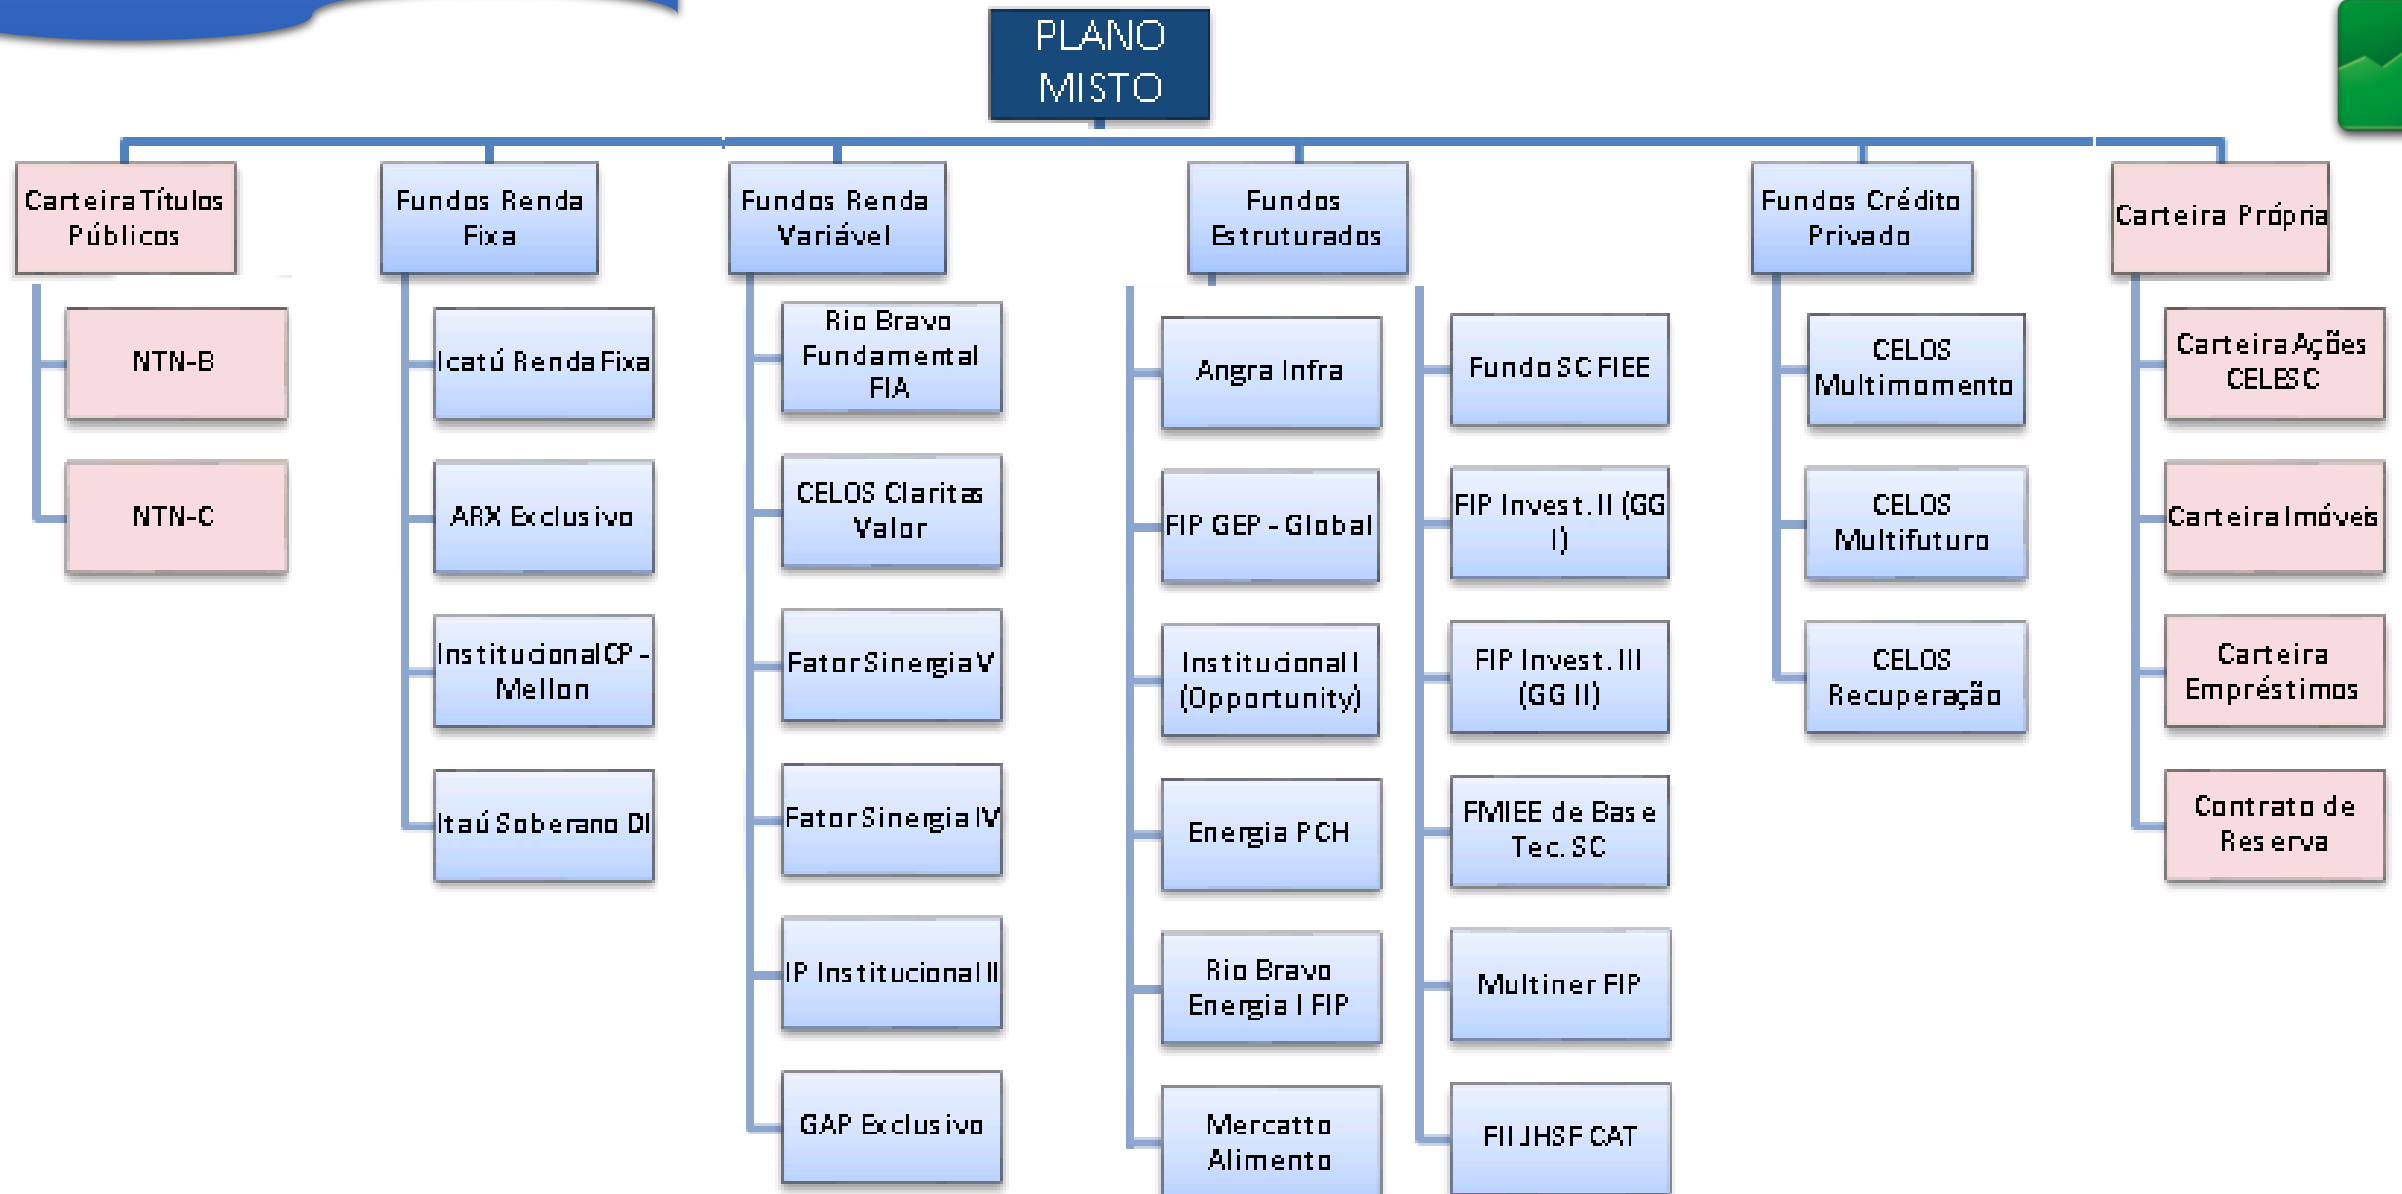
PLANO MISTO

Carteira Títulos Públicos

NTN-B

NTN-C

Fundos Renda Fixa

Icatú Renda Fixa

ARX Exclusivo

Institucional CP - Mellon

Itaú Soberano DI

Fundos Renda Variável

Rio Bravo Fundamental FIA

CELOS Claritas Valor

Fator Sinergia V

Fator Sinergia IV

IP Institucional II

GAP Exclusivo

Fundos Estruturados

Angra Infra

FIP GEP - Global

Institucional I (Opportunity)

Energia PCH

Rio Bravo Energia I FIP

Mercatto Alimento

Fundo SC FIEE

FIP Invest. II (GG I)

FIP Invest. III (GG II)

FMIEE de Base Tec. SC

Multiner FIP

FII JHSF CAT

Fundos Crédito Privado

CELOS Multimomento

CELOS Multifuturo

CELOS Recuperação

Carteira Própria

Carteira Ações CELESC

Carteira Imóveis

Carteira Empréstimos

Contrato de Reserva